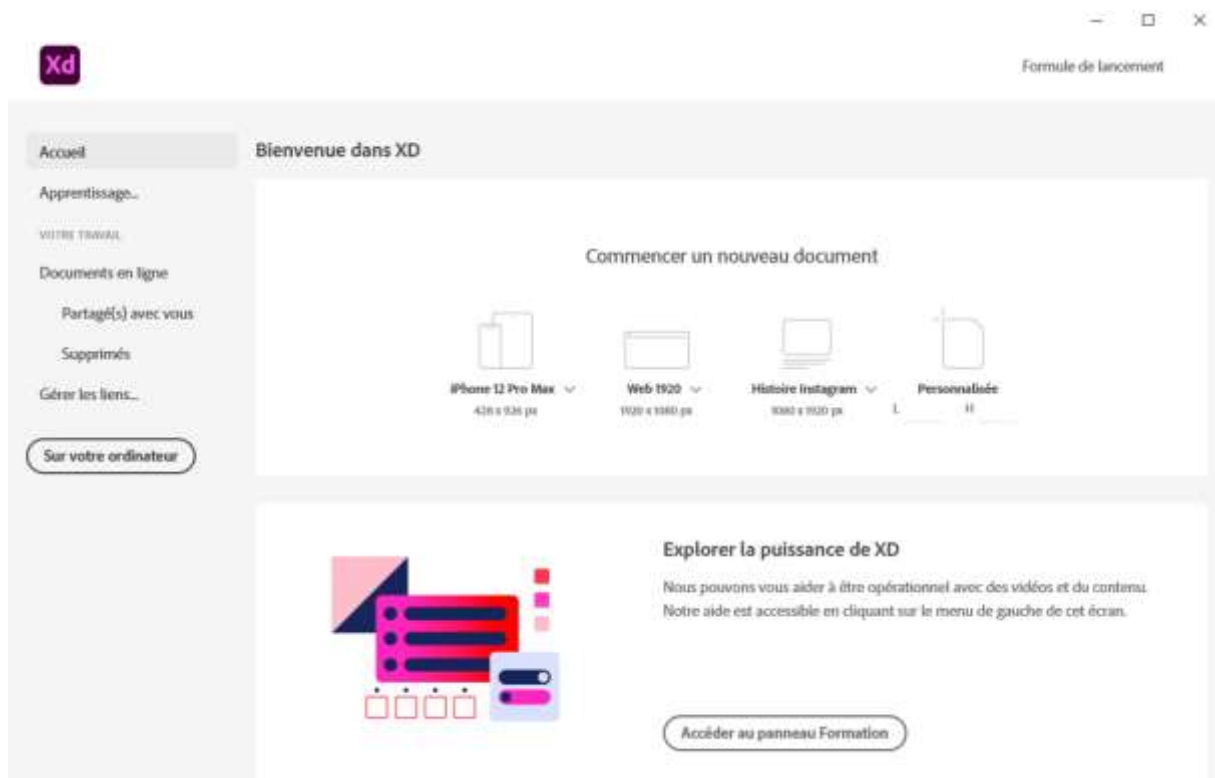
Xd

Formule de lancement

Accueil

Apprentissage...

VOTRE TRAVAIL

Documents en ligne

Partagé(s) avec vous

Supprimés

Gérer les liens...

Sur votre ordinateur

Bienvenue dans XD

Commencer un nouveau document

iPhone 12 Pro Max
428 x 926 px

Web 1920
1920 x 1080 px

Histoire Instagram
1080 x 1920 px

Personnalisée
L H

Explorer la puissance de XD

Nous pouvons vous aider à être opérationnel avec des vidéos et du contenu. Notre aide est accessible en cliquant sur le menu de gauche de cet écran.

Accéder au panneau Formation